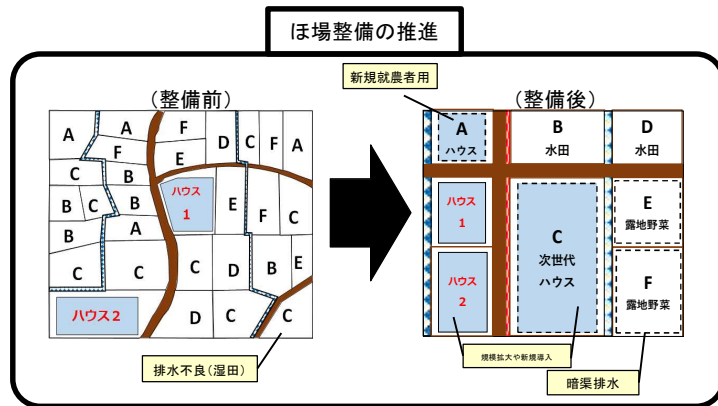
ほ場整備の推進

（整備前）

A
A
F
D
C
F
A
F
E
C
B
ハウス
1
E
B
C
B
F
C
B
A
C
C
D
B
E
ハウス２
D
C
C

排水不良（湿田）

新規就農者用

（整備後）

A
ハウス
B
水田
D
水田
ハウス
1
C
次世代
ハウス
E
露地野菜
ハウス
2
F
露地野菜

規模拡大や新規導入

暗渠排水